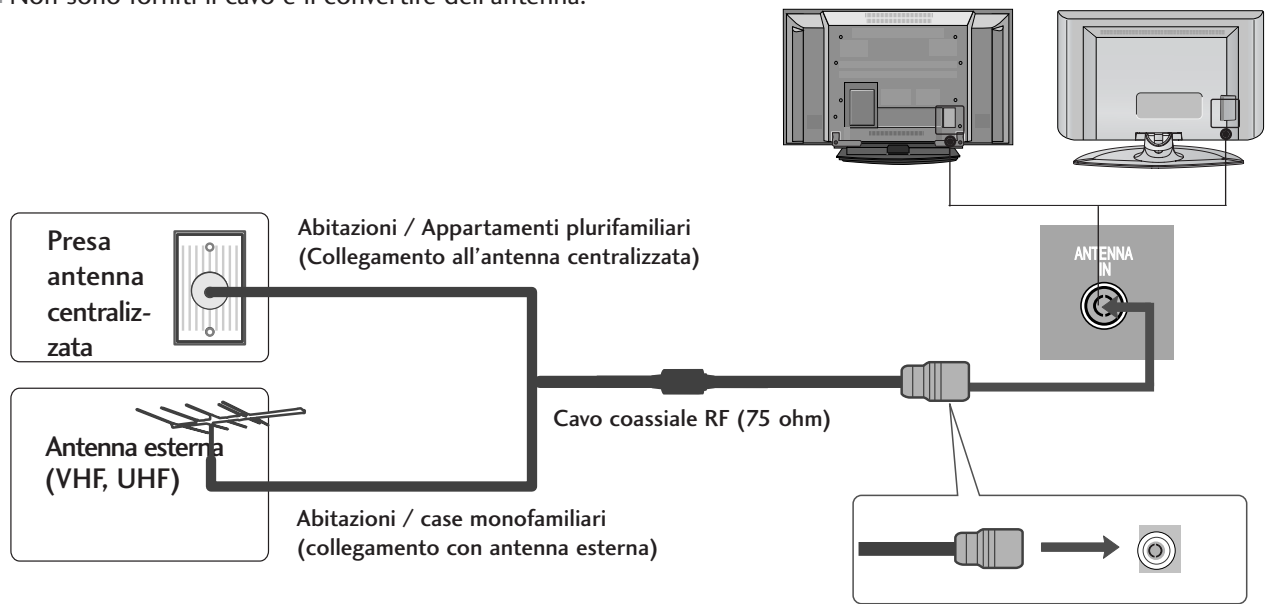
■ Non sono forniti il cavo e il convertire dell'antenna.

Presa antenna centralizzata

Abitazioni / Appartamenti plurifamiliari (Collegamento all'antenna centralizzata)

ANTENNA IN

Cavo coassiale RF (75 ohm)

Antenna esterna (VHF, UHF)

Abitazioni / case monofamiliari (collegamento con antenna esterna)